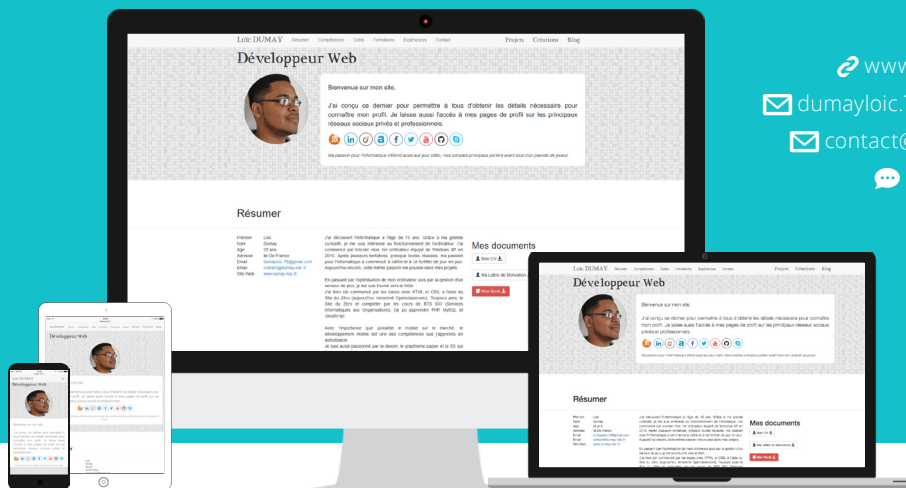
www
dumayloic.
contact@

Loïc DUMAY Résumer Compétences Outils Formations Expériences Contact Projets Citations Blog

Développeur Web

Bienvenue sur mon site.

J'ai conçu ce dernier pour permettre à tous d'obtenir les détails nécessaire pour connaître mon profil. Je laisse aussi l'accès à mes pages de profil sur les principaux réseaux sociaux privés et professionnels.

Ma passion pour l'informatique s'étend aussi aux jeux vidéo, mes compères principaux jeux portent avant tous mon pseudo de joueur.

Résumer

Prénom Loïc
Nom Dumay
Age 22 ans
Adresse Ile De France
Email dumayloic.77@gmail.com
Email contact@dumay-loic.fr
Site Web www.dumay-loic.fr

J'ai découvert l'informatique à l'âge de 11 ans. Grâce à ma grande curiosité, je me suis intéressé au fonctionnement de l'ordinateur. J'ai commencé par bricoler mon 1er ordinateur équipé de Windows 98 en 2010. Après plusieurs tentatives, presque toutes réussies, ma passion pour l'informatique a commencé à naître et à ce fortifier de jour en jour. Aujourd'hui encore, cette même passion me poursuit dans mes projets.

En passant par l'optimisation de mon ordinateur puis par la gestion d'un serveur de jeux, je me suis tourné vers le Web.
J'ai donc commencé par les bases avec HTML et CSS, à l'aide du Site du Zéro (aujourd'hui renommé OpenClassroom). Toujours avec le Site du Zéro et complété par les cours de BTS SIO (Services Informatiques aux Organisations), j'ai pu apprendre PHP, MySQL et JavaScript.

Avec l'importance que possède le mobile sur le marché, le développement mobile est une des compétences que j'apprends en autodidacte.
Je suis aussi passionné par le dessin, le graphisme papier et le 3D sur

Mes documents
Mon CV
Ma Lettre de Motivation
Mon Book

Loïc DUMAY Résumer Compétences Outils Formations Expériences Contact Projets Citations Blog

Développeur Web

Bienvenue sur mon site.

J'ai conçu ce dernier pour permettre à tous d'obtenir les détails nécessaire pour connaître mon profil. Je laisse aussi l'accès à mes pages de profil sur les principaux réseaux sociaux privés et professionnels.

Résumer

Mes documents
Mon CV
Ma Lettre de Motivation
Mon Book

Développeur Web

Loïc DUMAY
Développeur Web